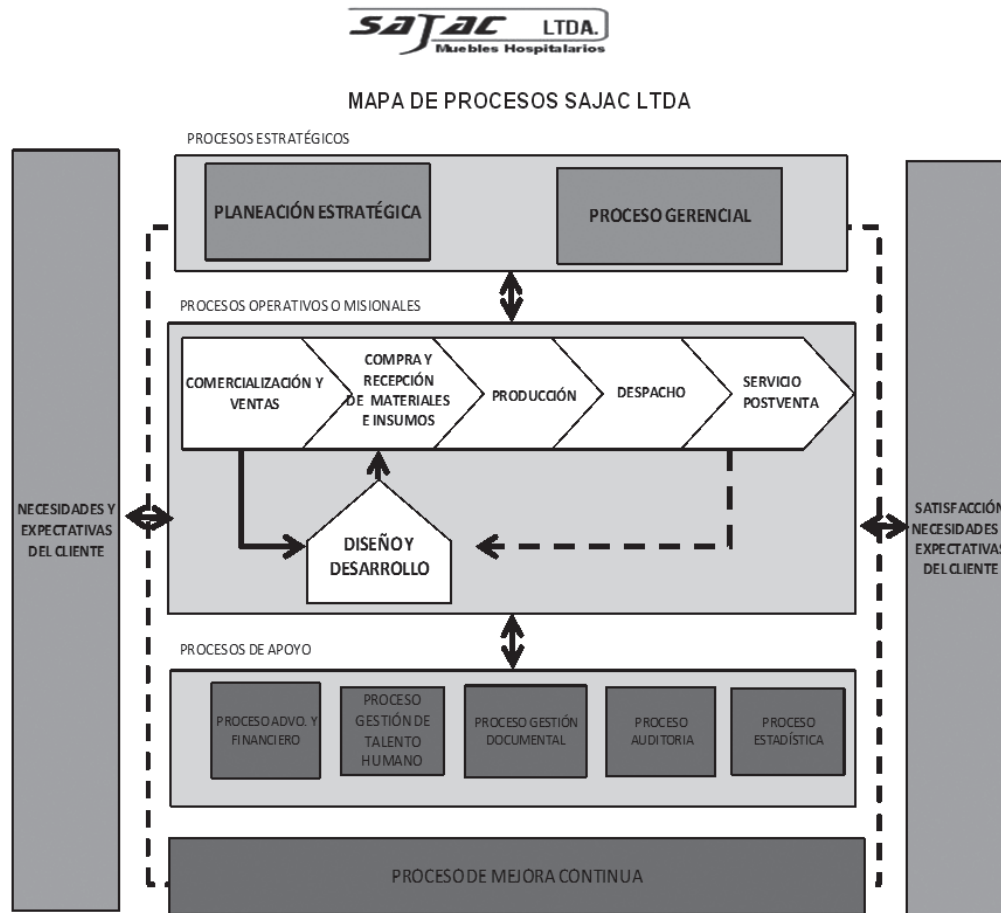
SAJAC LTDA.
Muebles Hospitalarios

MAPA DE PROCESOS SAJAC LTDA

PROCESOS ESTRATÉGICOS

PLANEACIÓN ESTRATÉGICA

PROCESO GERENCIAL

PROCESOS OPERATIVOS O MISIONALES

COMERCIALIZACIÓN Y VENTAS

COMPRA Y RECEPCIÓN DE MATERIALES E INSUMOS

PRODUCCIÓN

DESPACHO

SERVICIO POSTVENTA

DISEÑO Y DESARROLLO

NECESIDADES Y EXPECTATIVAS DEL CLIENTE

SATISFACCIÓN NECESIDADES EXPECTATIVAS DEL CLIENTE

PROCESOS DE APOYO

PROCESO ADVO. Y FINANCIERO

PROCESO GESTIÓN DE TALENTO HUMANO

PROCESO GESTIÓN DOCUMENTAL

PROCESO AUDITORIA

PROCESO ESTADÍSTICA

PROCESO DE MEJORA CONTINUA